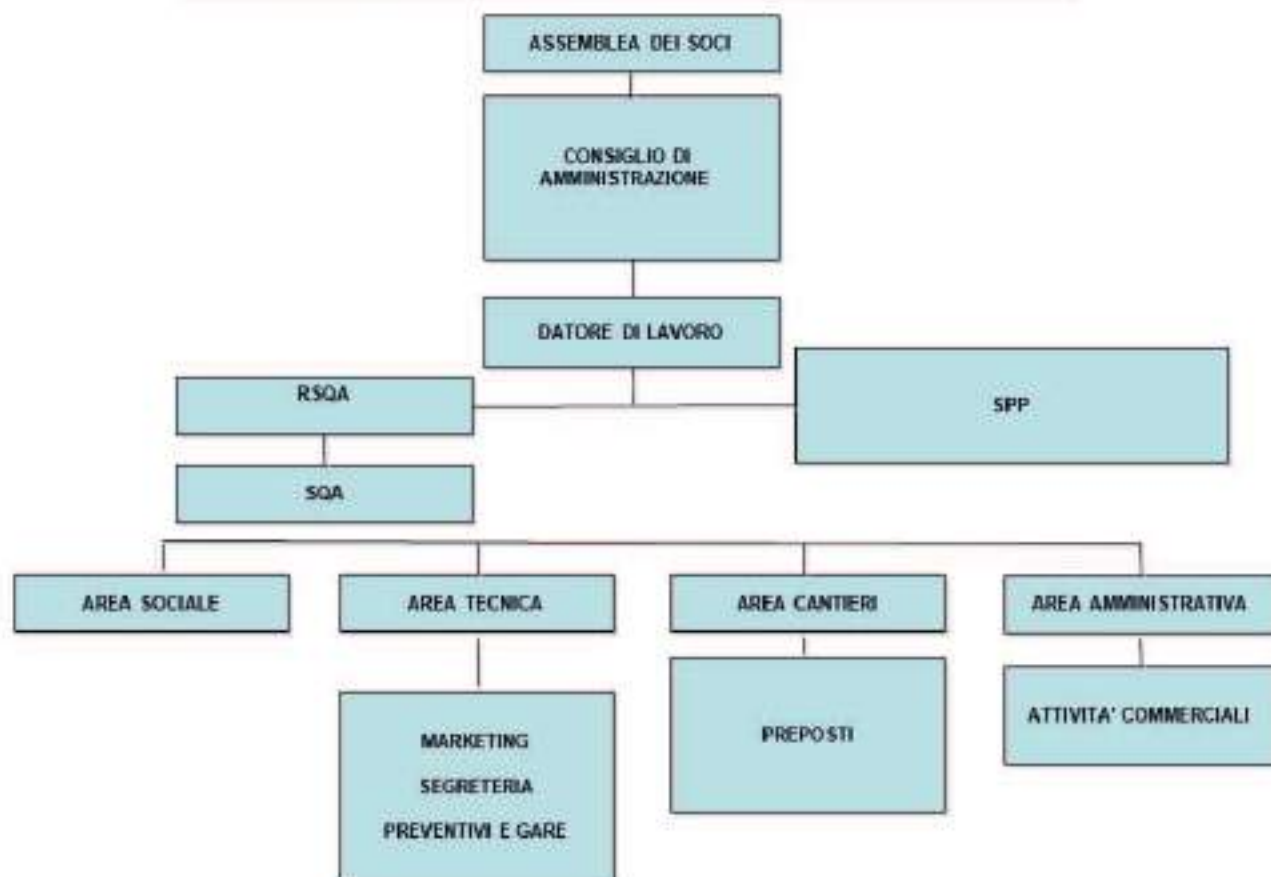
ASSEMBLEA DEI SOCI

CONSIGLIO DI AMMINISTRAZIONE

DATORE DI LAVORO

RSQA

SPP

SQA

AREA SOCIALE

AREA TECNICA

AREA CANTIERI

AREA AMMINISTRATIVA

MARKETING

SEGRETERIA

PREVENTIVI E GARE

PREPOSTI

ATTIVITA' COMMERCIALI